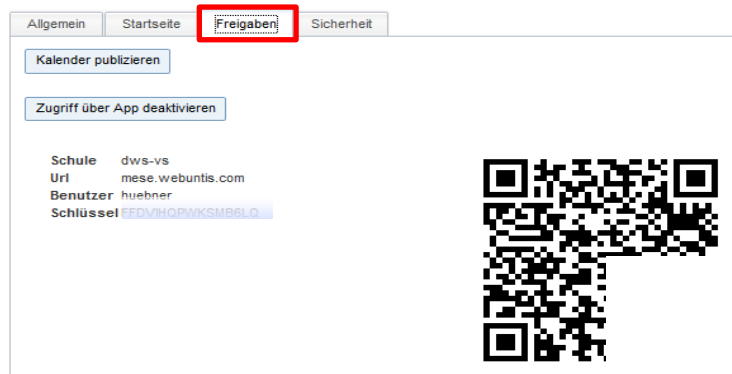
Allgemein | Startseite | Freigaben | Sicherheit

Kalender publizieren

Zugriff über App deaktivieren

| | |
|---|---|
| Schule | dws-vs |
| Url | mese.webuntis.com |
| Benutzer | huebner |
| Schlüssel | FFDVIHQPWKSMB6LQ |